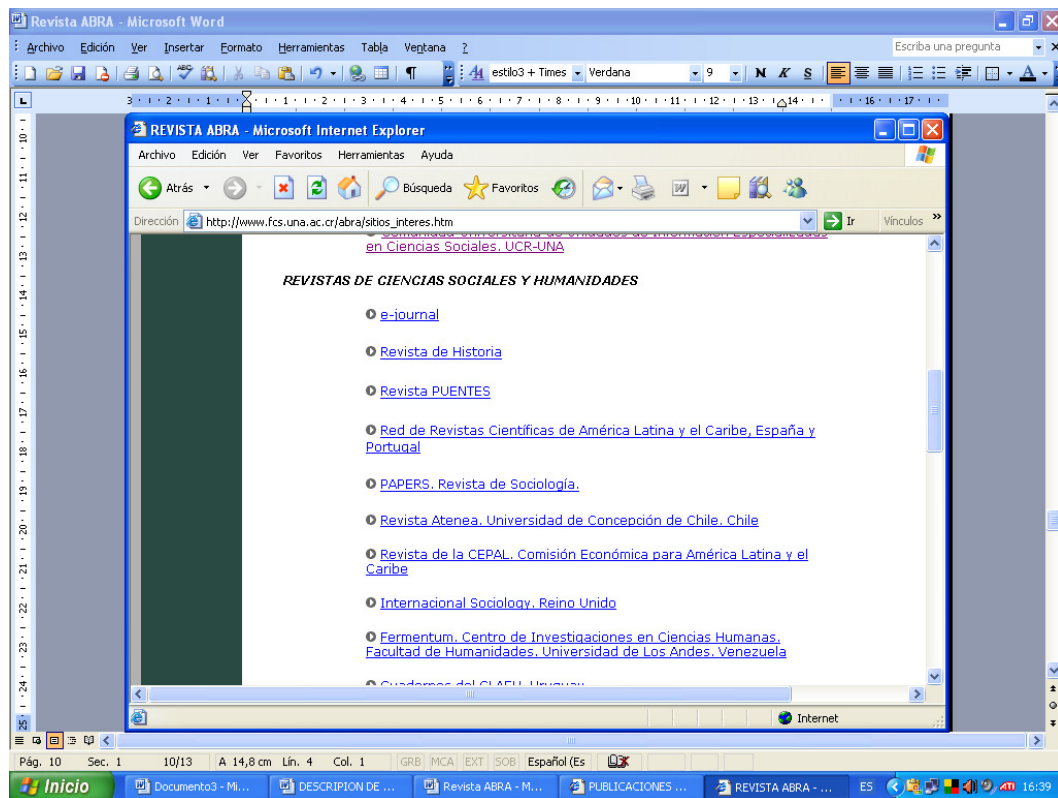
Revista ABRA - Microsoft Word

Archivo Edición Ver Insertar Formato Herramientas Tabla Ventana ?

Escriba una pregunta

estilo3 + Times Verdana 9 N K S

REVISTA ABRA - Microsoft Internet Explorer

Archivo Edición Ver Favoritos Herramientas Ayuda

Atrás Búsqueda Favoritos

Dirección http://www.fcs.una.ac.cr/abra/sitios_interes.htm Ir Vínculos

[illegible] en Ciencias Sociales. UCR-UNA

REVISTAS DE CIENCIAS SOCIALES Y HUMANIDADES

e-journal

Revista de Historia

Revista PUENTES

Red de Revistas Científicas de América Latina y el Caribe, España y Portugal

PAPERS. Revista de Sociología.

Revista Atenea. Universidad de Concepción de Chile. Chile

Revista de la CEPAL. Comisión Económica para América Latina y el Caribe

Internacional Sociology. Reino Unido

Fermentum. Centro de Investigaciones en Ciencias Humanas. Facultad de Humanidades. Universidad de Los Andes. Venezuela

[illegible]

Internet

Pág. 10 Sec. 1 10/13 A 14,8 cm Lín. 4 Col. 1 GRB MCA EXT SOB Español (Es

Inicio Documento3 - Mi... DESCRIPION DE ... Revista ABRA - M... PUBLICACIONES ... REVISTA ABRA - ... ES 16:39